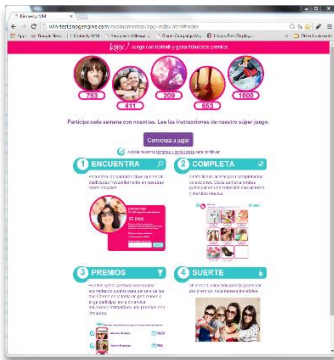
Bienvenido

www.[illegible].com/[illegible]

Juega con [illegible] y gana fabulosos premios

758

411

209

653

1000

Participa cada semana con nosotras. Lee las instrucciones de nuestro súper juego.

Comienza a jugar

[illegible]

1 ENCUENTRA

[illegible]

2 COMPLETA

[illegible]

3 PREMIOS

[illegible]

4 SUERTE

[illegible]